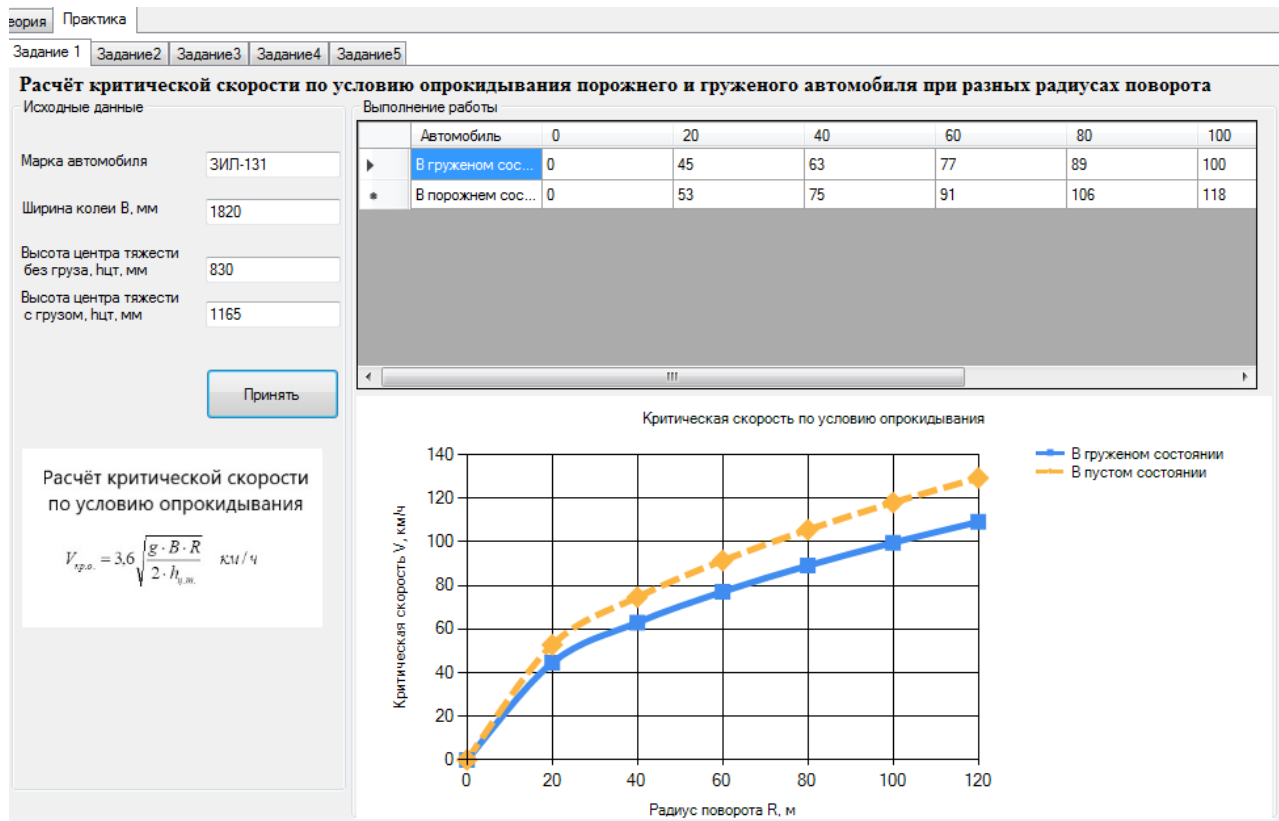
еория Практика

Задание 1 Задание2 Задание3 Задание4 Задание5

Расчёт критической скорости по условию опрокидывания порожнего и груженого автомобиля при разных радиусах поворота

Исходные данные

Марка автомобиля ЗИЛ-131

Ширина колеи В, мм 1820

Высота центра тяжести без груза, hцт, мм 830

Высота центра тяжести с грузом, hцт, мм 1165

Принять

Расчёт критической скорости по условию опрокидывания

$V_{кр.о.} = 3,6\sqrt{\frac{g \cdot B \cdot R}{2 \cdot h_{ц.т.}}}$ км/ч

Выполнение работы

| | Автомобиль | 0 | 20 | 40 | 60 | 80 | 100 |
|---|---|---|---|---|---|---|---|
| ▸ | В груженом сос... | 0 | 45 | 63 | 77 | 89 | 100 |
| * | В порожнем сос... | 0 | 53 | 75 | 91 | 106 | 118 |

Критическая скорость по условию опрокидывания

В груженом состоянии
В пустом состоянии

Критическая скорость V, км/ч

140
120
100
80
60
40
20
0

0 20 40 60 80 100 120

Радиус поворота R, м